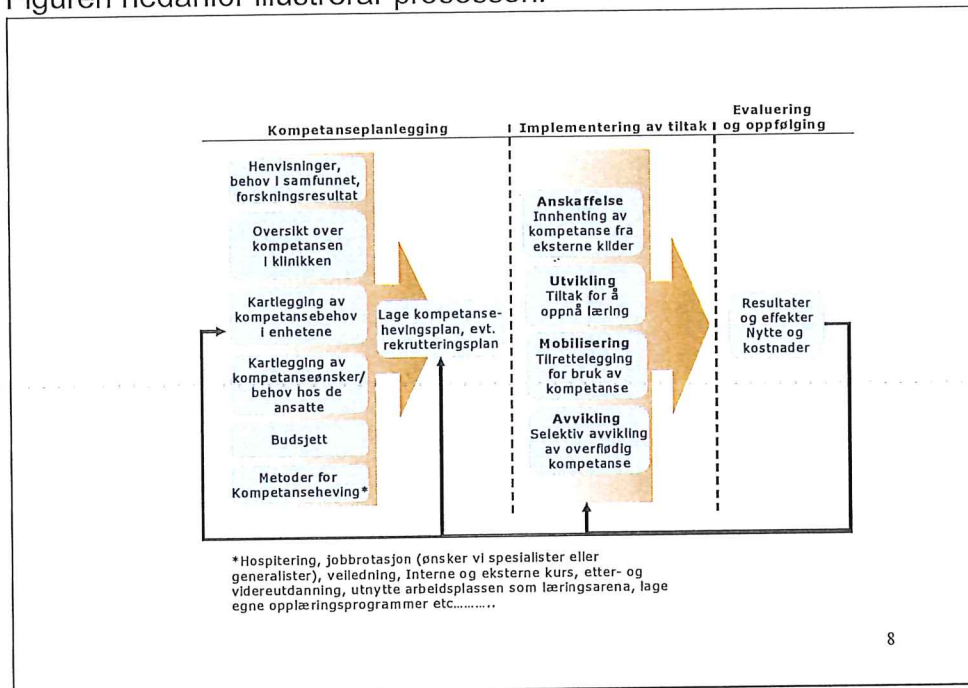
Figuren nedenfor illustrerer prosessen:

Kompetanseplanlegging

Implementering av tiltak

Evaluering og oppfølging

Henvisninger, behov i samfunnet, forskningsresultat

Oversikt over kompetansen i klinikken

Kartlegging av kompetansebehov i enhetene

Kartlegging av kompetanseønsker/ behov hos de ansatte

Budsjett

Metoder for Kompetanseheving*

Lage kompetansehevingsplan, evt. rekrutteringsplan

Anskaffelse
Innhenting av kompetanse fra eksterne kilder

Utvikling
Tiltak for å oppnå læring

Mobilisering
Tilrettelegging for bruk av kompetanse

Avvikling
Selektiv avvikling av overflødig kompetanse

Resultater og effekter
Nytte og kostnader

*Hospitering, jobbrotasjon (ønsker vi spesialister eller generalister), veiledning, interne og eksterne kurs, etter- og videreutdanning, utnytte arbeidsplassen som læringsarena, lage egne opplæringsprogrammer etc……….

8